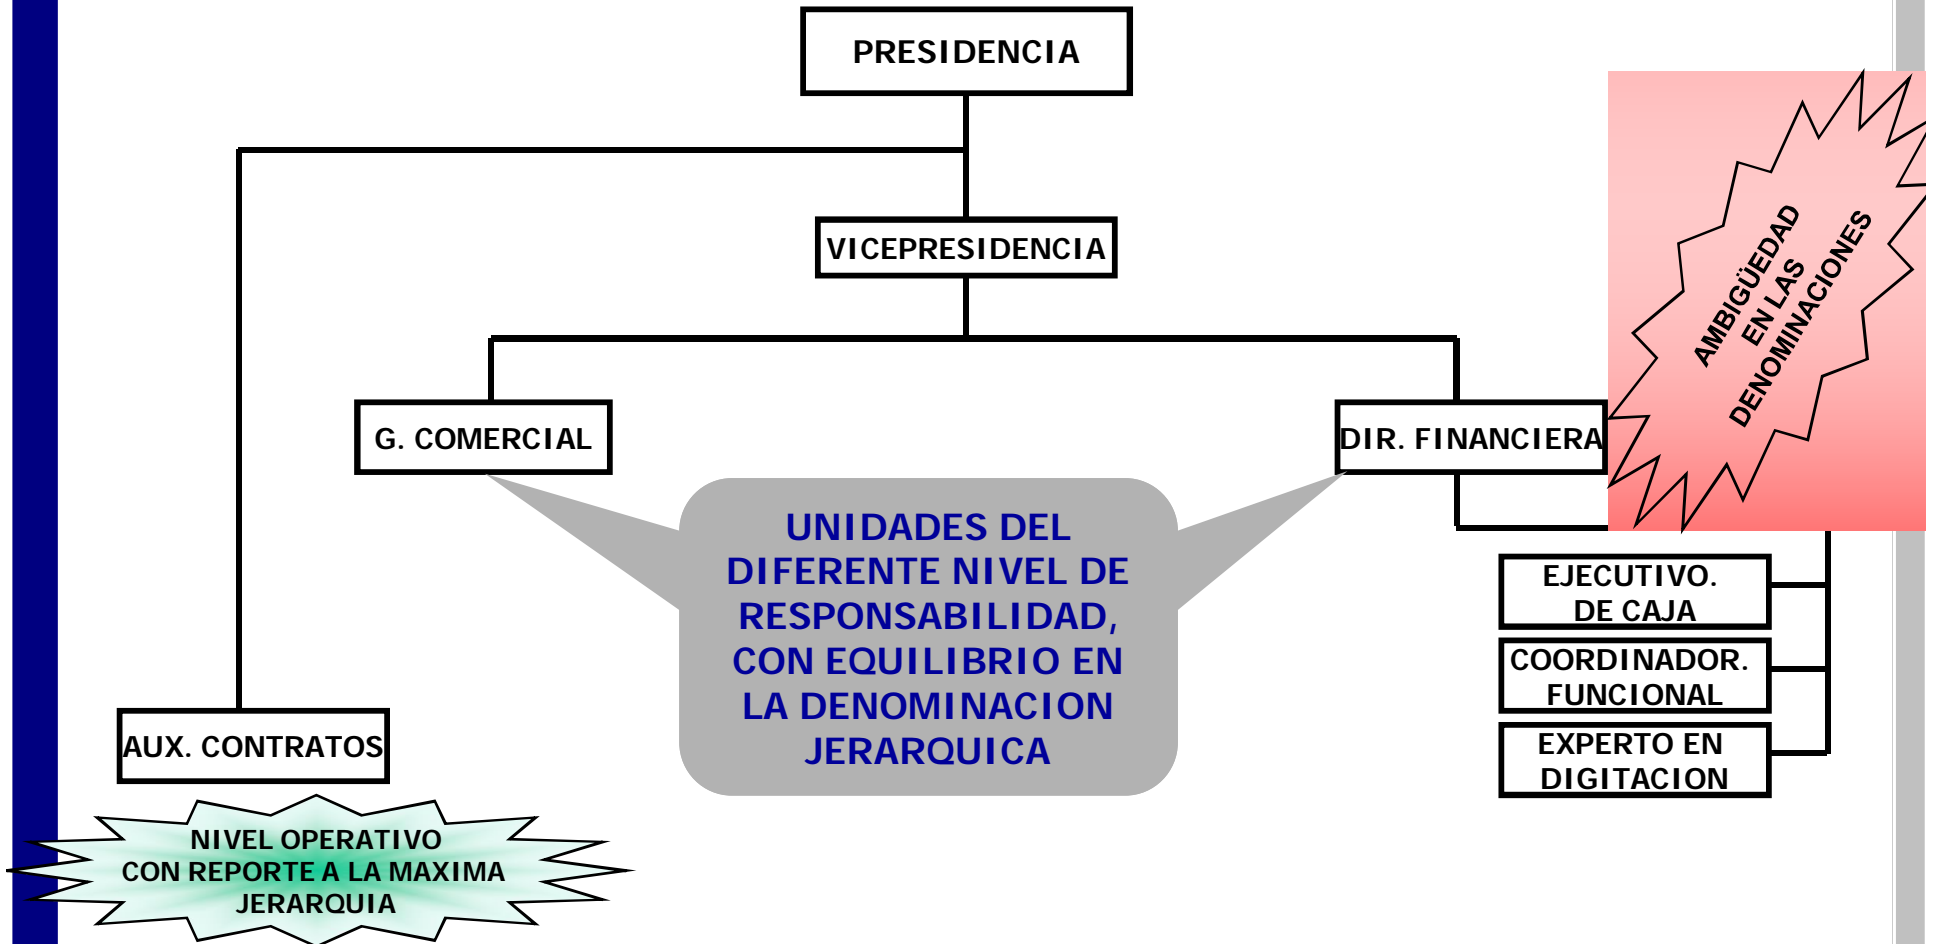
PRESIDENCIA

VICEPRESIDENCIA

G. COMERCIAL

DIR. FINANCIERA

AMBIGÜEDAD EN LAS DENOMINACIONES

UNIDADES DEL DIFERENTE NIVEL DE RESPONSABILIDAD, CON EQUILIBRIO EN LA DENOMINACION JERARQUICA

EJECUTIVO. DE CAJA

COORDINADOR. FUNCIONAL

EXPERTO EN DIGITACION

AUX. CONTRATOS

NIVEL OPERATIVO CON REPORTE A LA MAXIMA JERARQUIA